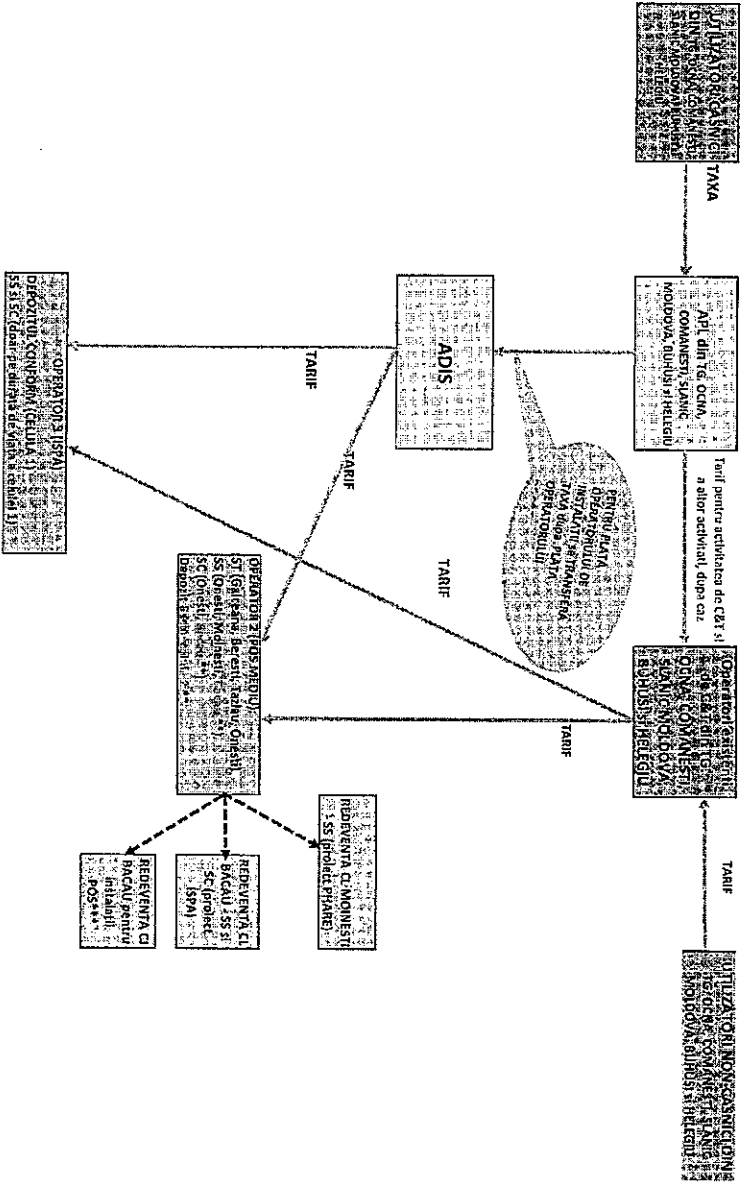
UTILIZATORI CASNICI DIN TG OCNA, COMANEȘTI, SLANIC MOLDOVA, BUHUȘI și HELEGIU

TAXA

APL din TG OCNA, COMANEȘTI, SLANIC MOLDOVA, BUHUȘI și HELEGIU

Tarif pentru activitatea de C&T și a altor activitati, după caz

ADIS

PENTRU PLATA OPERATORULUI DE INSTALAȚII și TRANSFERĂ TAXA după PLATA OPERATORULUI

TARIF

TARIF

TARIF

TARIF

TARIF

Operator pentru activitatea de colectare și transport în TG OCNA, COMANEȘTI, SLANIC MOLDOVA, BUHUȘI și HELEGIU

UTILIZATORI NON-CASNICI DIN TG OCNA, COMANEȘTI, SLANIC MOLDOVA, BUHUȘI și HELEGIU

OPERATOR 3 (SPA) DEPOZITUL CONFORM (CELULA 1) SS și SC (doar pe durata de viață a celulei 1)

OPERATOR 2 (POS MEDIU) ST (Gârleni, Berești-Tazlău, Onești) SS (Onești, Moinești) SC (Onești) Depozit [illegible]

REDEVENȚA CJ MOINEȘTI SS (proiect PHARE)

REDEVENȚA CJ BACĂU SS și SC (proiect ISPA)

REDEVENȚA CJ BACĂU pentru instalații POS